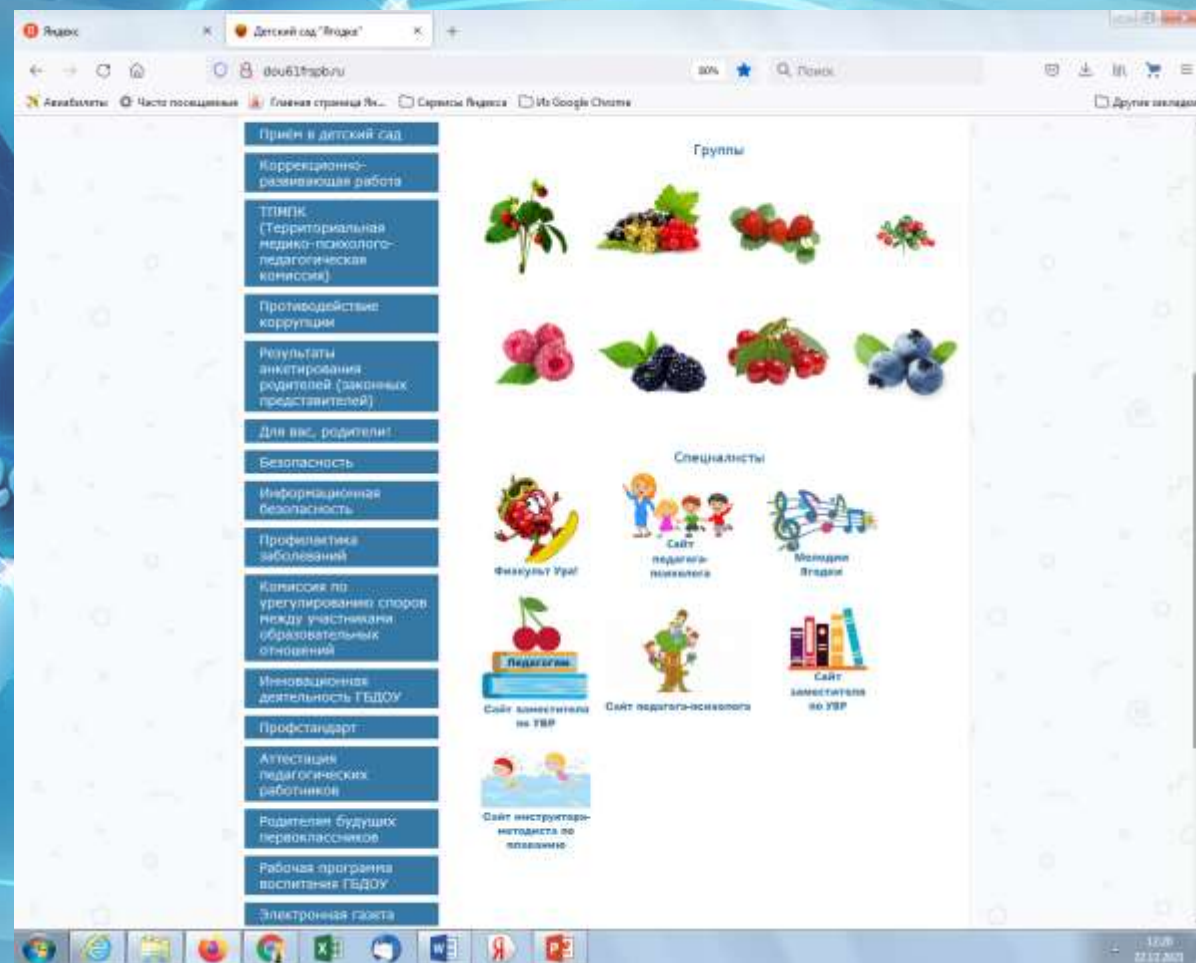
Яндекс
Детский сад "Ягодка"
dou61frspb.ru
80%
Поиск
Авиабилеты Часто посещаемые Главная страница Ян... Сервисы Яндекса Из Google Chrome
Другие закладки

Приём в детский сад
Коррекционно-развивающая работа
ТПМПК (Территориальная медико-психолого-педагогическая комиссия)
Противодействие коррупции
Результаты анкетирования родителей (законных представителей)
Для вас, родители!
Безопасность
Информационная безопасность
Профилактика заболеваний
Комиссия по урегулированию споров между участниками образовательных отношений
Инновационная деятельность ГБДОУ
Профстандарт
Аттестация педагогических работников
Родителям будущих первоклассников
Рабочая программа воспитания ГБДОУ
Электронная газета

Группы

Специалисты

Физкульт Ура!
Сайт педагога-психолога
Мелодии Ягодки
Педагоги
Сайт заместителя по УВР
Сайт педагога-психолога
Сайт заместителя по УВР
Сайт инструктора-методиста по плаванию

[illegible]